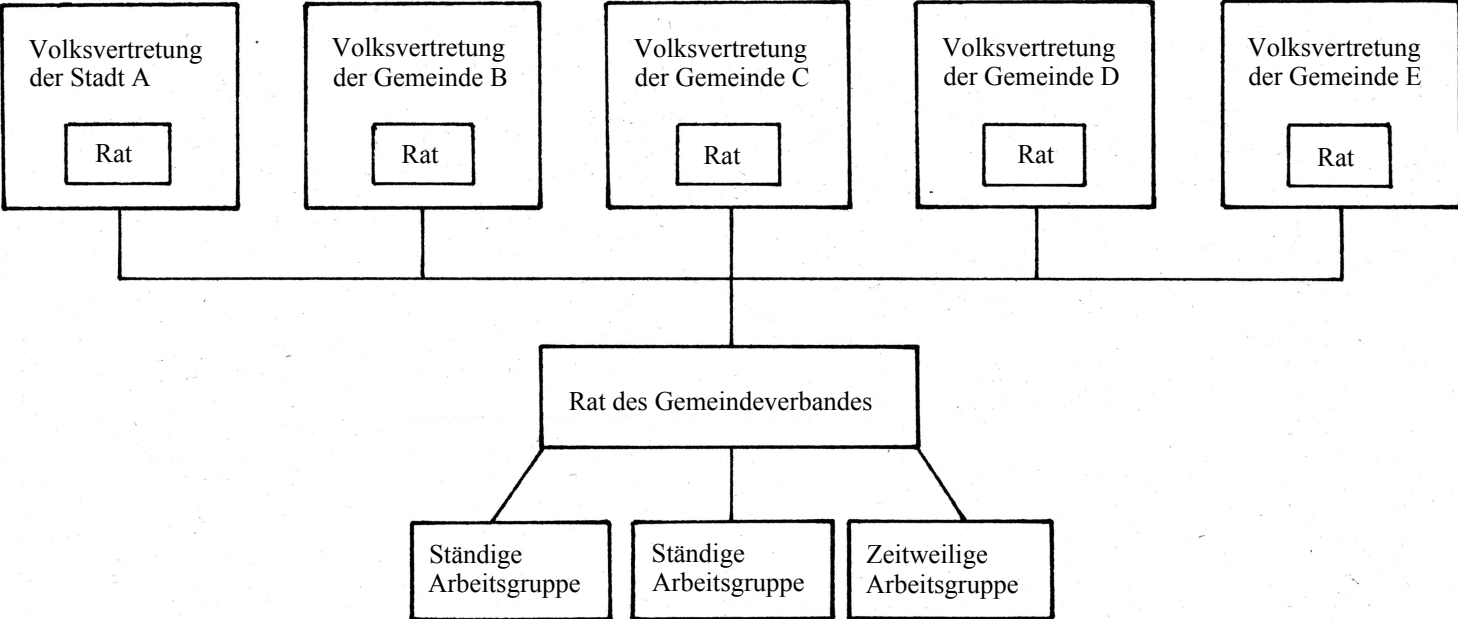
Volksvertretung der Stadt A

Rat

Volksvertretung der Gemeinde B

Rat

Volksvertretung der Gemeinde C

Rat

Volksvertretung der Gemeinde D

Rat

Volksvertretung der Gemeinde E

Rat

Rat des Gemeindeverbandes

Ständige Arbeitsgruppe

Ständige Arbeitsgruppe

Zeitweilige Arbeitsgruppe